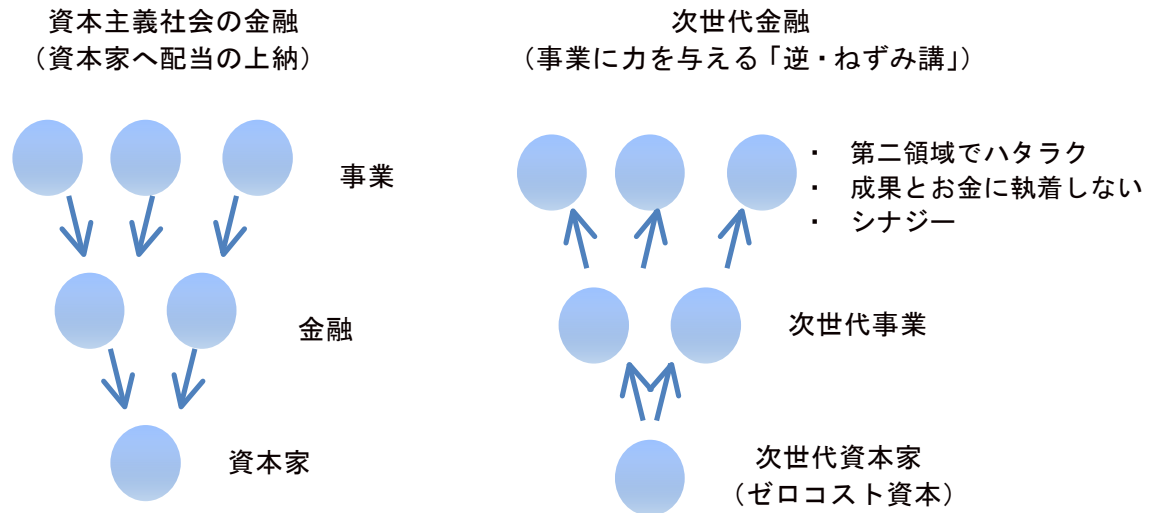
資本主義社会の金融
（資本家へ配当の上納）

事業

金融

資本家

次世代金融
（事業に力を与える「逆・ねずみ講」）

・ 第二領域でハタラク
・ 成果とお金に執着しない
・ シナジー

次世代事業

次世代資本家
（ゼロコスト資本）